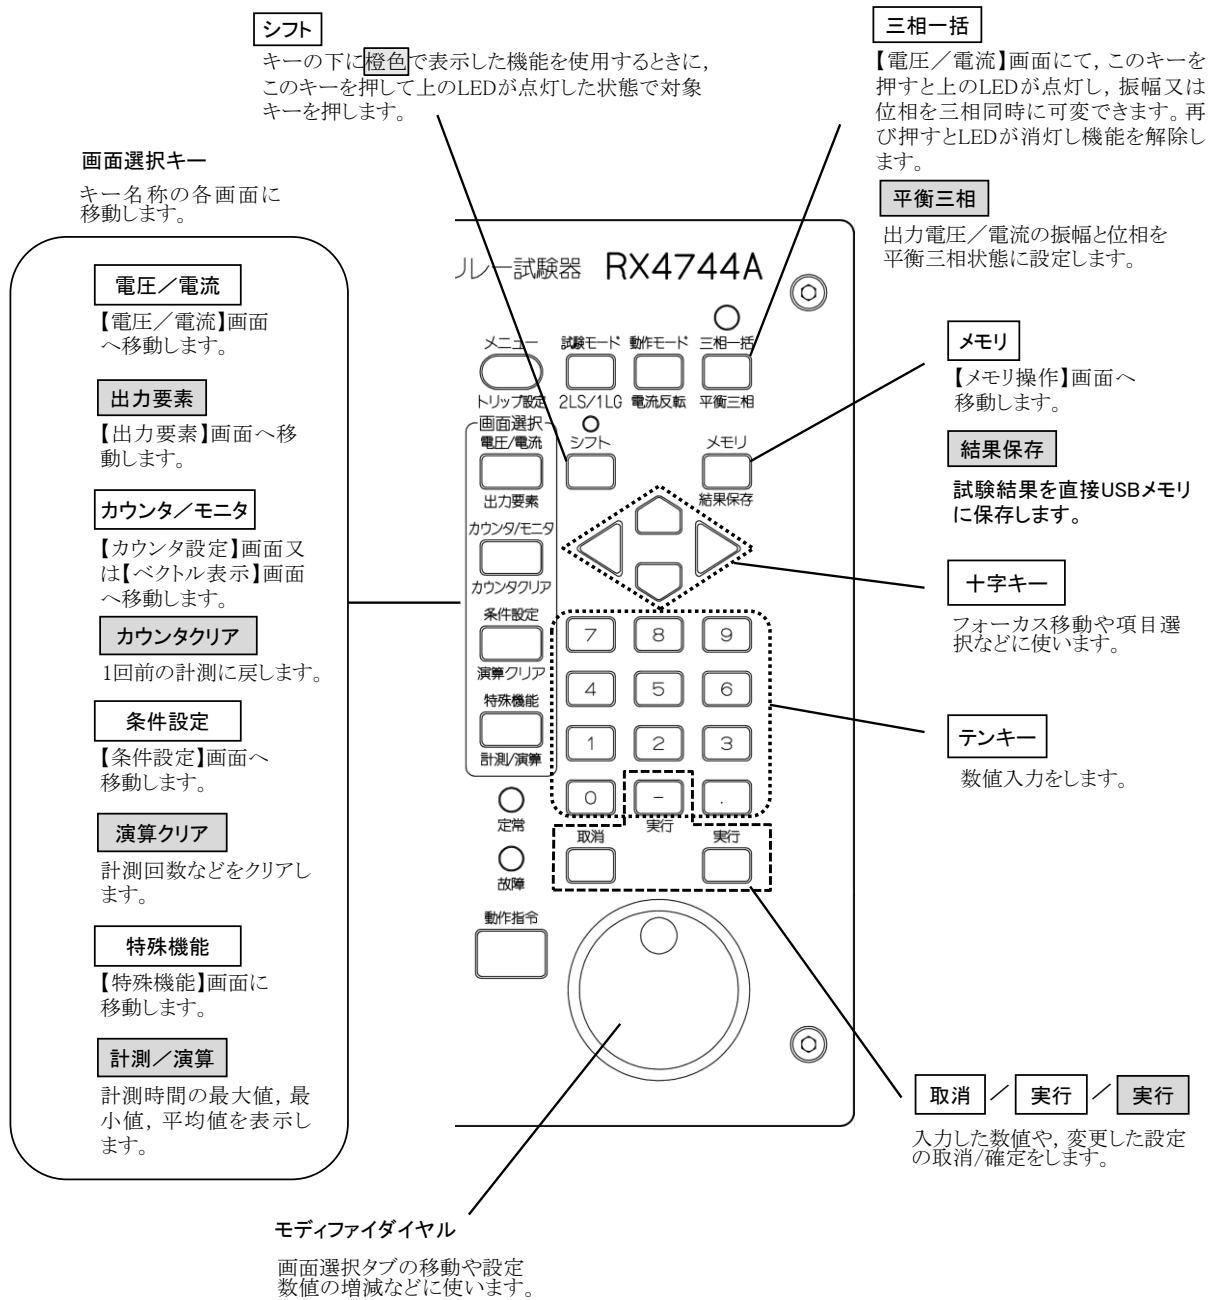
シフト

キーの下に橙色で表示した機能を使用するときに，このキーを押して上のLEDが点灯した状態で対象キーを押します。

三相一括

【電圧／電流】画面にて，このキーを押すと上のLEDが点灯し，振幅又は位相を三相同時に可変できます。再び押すとLEDが消灯し機能を解除します。

平衡三相

出力電圧／電流の振幅と位相を平衡三相状態に設定します。

画面選択キー

キー名称の各画面に移動します。

電圧／電流

【電圧／電流】画面へ移動します。

出力要素

【出力要素】画面へ移動します。

カウンタ／モニタ

【カウンタ設定】画面又は【ベクトル表示】画面へ移動します。

カウンタクリア

1回前の計測に戻します。

条件設定

【条件設定】画面へ移動します。

演算クリア

計測回数などをクリアします。

特殊機能

【特殊機能】画面に移動します。

計測／演算

計測時間の最大値，最小値，平均値を表示します。

リレー試験器 RX4744A

メニュー
トリップ設定
試験モード
2LS/1LG
動作モード
電流反転
三相一括
平衡三相
画面選択
電圧/電流
出力要素
シフト
メモリ
結果保存
カウンタ/モニタ
カウンタクリア
条件設定
演算クリア
特殊機能
計測/演算
7 8 9
4 5 6
1 2 3
0 - .
定常
実行
取消
実行
故障
動作指令

メモリ

【メモリ操作】画面へ移動します。

結果保存

試験結果を直接USBメモリに保存します。

十字キー

フォーカス移動や項目選択などに使います。

テンキー

数値入力をします。

取消 ／ 実行 ／ 実行

入力した数値や，変更した設定の取消/確定をします。

モディファイダイヤル

画面選択タブの移動や設定数値の増減などに使います。